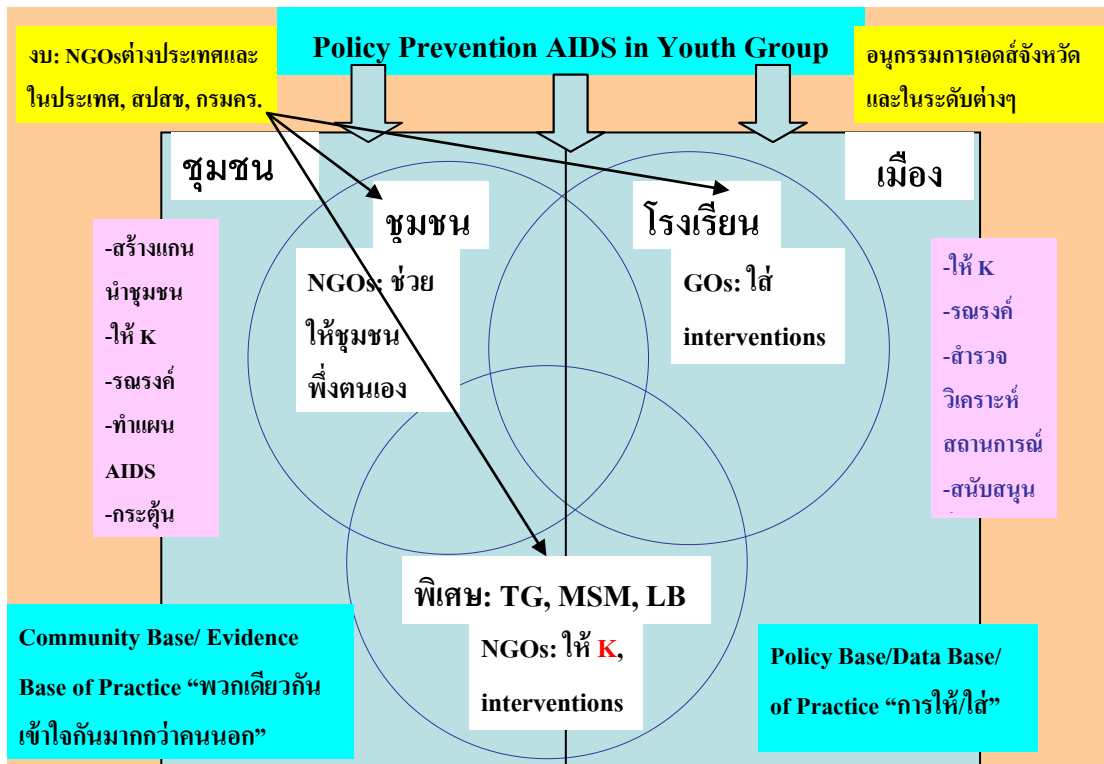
Policy Prevention AIDS in Youth Group

งบ: NGOsต่างประเทศและในประเทศ, สปสช, กรมคร.

อนุกรรมการเอดส์จังหวัดและในระดับต่างๆ

ชุมชน

เมือง

-สร้างแกนนำชุมชน
-ให้ K
-รณรงค์
-ทำแผน AIDS
-กระตุ้น

ชุมชน

NGOs: ช่วยให้ชุมชนพึ่งตนเอง

โรงเรียน

GOs: ใส่ interventions

-ให้ K
-รณรงค์
-สำรวจ
วิเคราะห์สถานการณ์
-สนับสนุน

พิเศษ: TG, MSM, LB

NGOs: ให้ K, interventions

Community Base/ Evidence Base of Practice "พวกเดียวกันเข้าใจกันมากกว่าคนนอก"

Policy Base/Data Base/ of Practice "การให้/ใส่"